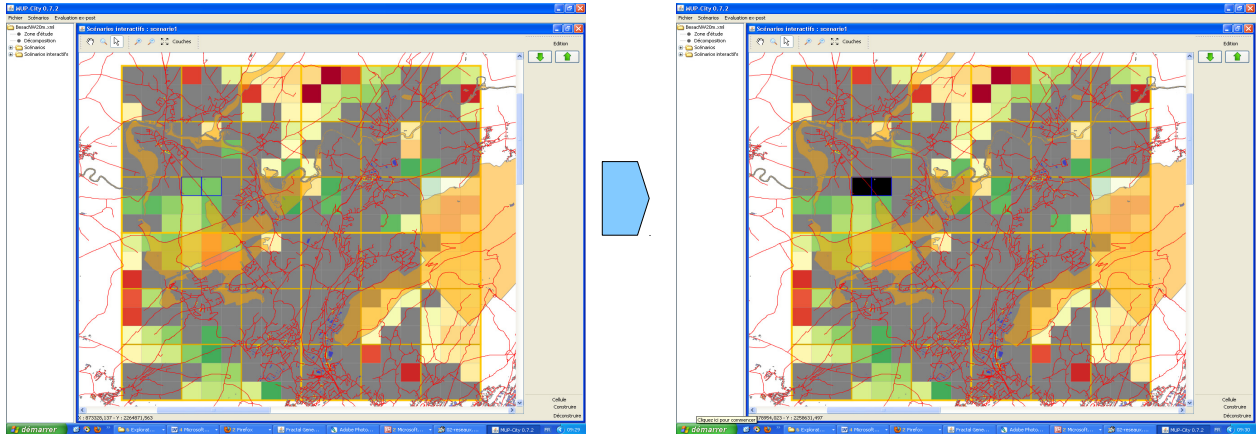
MUP-City 0.7.2
Fichier Scénarios Evaluation ex-post
BesacNWCDts.xml
Zone d'étude
Décomposition
Scénarios
Scénarios interactifs
Scénarios interactifs : scenario1
Couches
Edition
Cellule
Construire
Déconstruire
X : 873328,137 - Y : 2264871,563
démarrer
MUP-City 0.7.2
Fichier Scénarios Evaluation ex-post
BesacNWCDts.xml
Zone d'étude
Décomposition
Scénarios
Scénarios interactifs
Scénarios interactifs : scenario1
Couches
Edition
Cellule
Construire
Déconstruire
Cliquez ici pour commencer
X : 876984,823 - Y : 2258631,497
démarrer